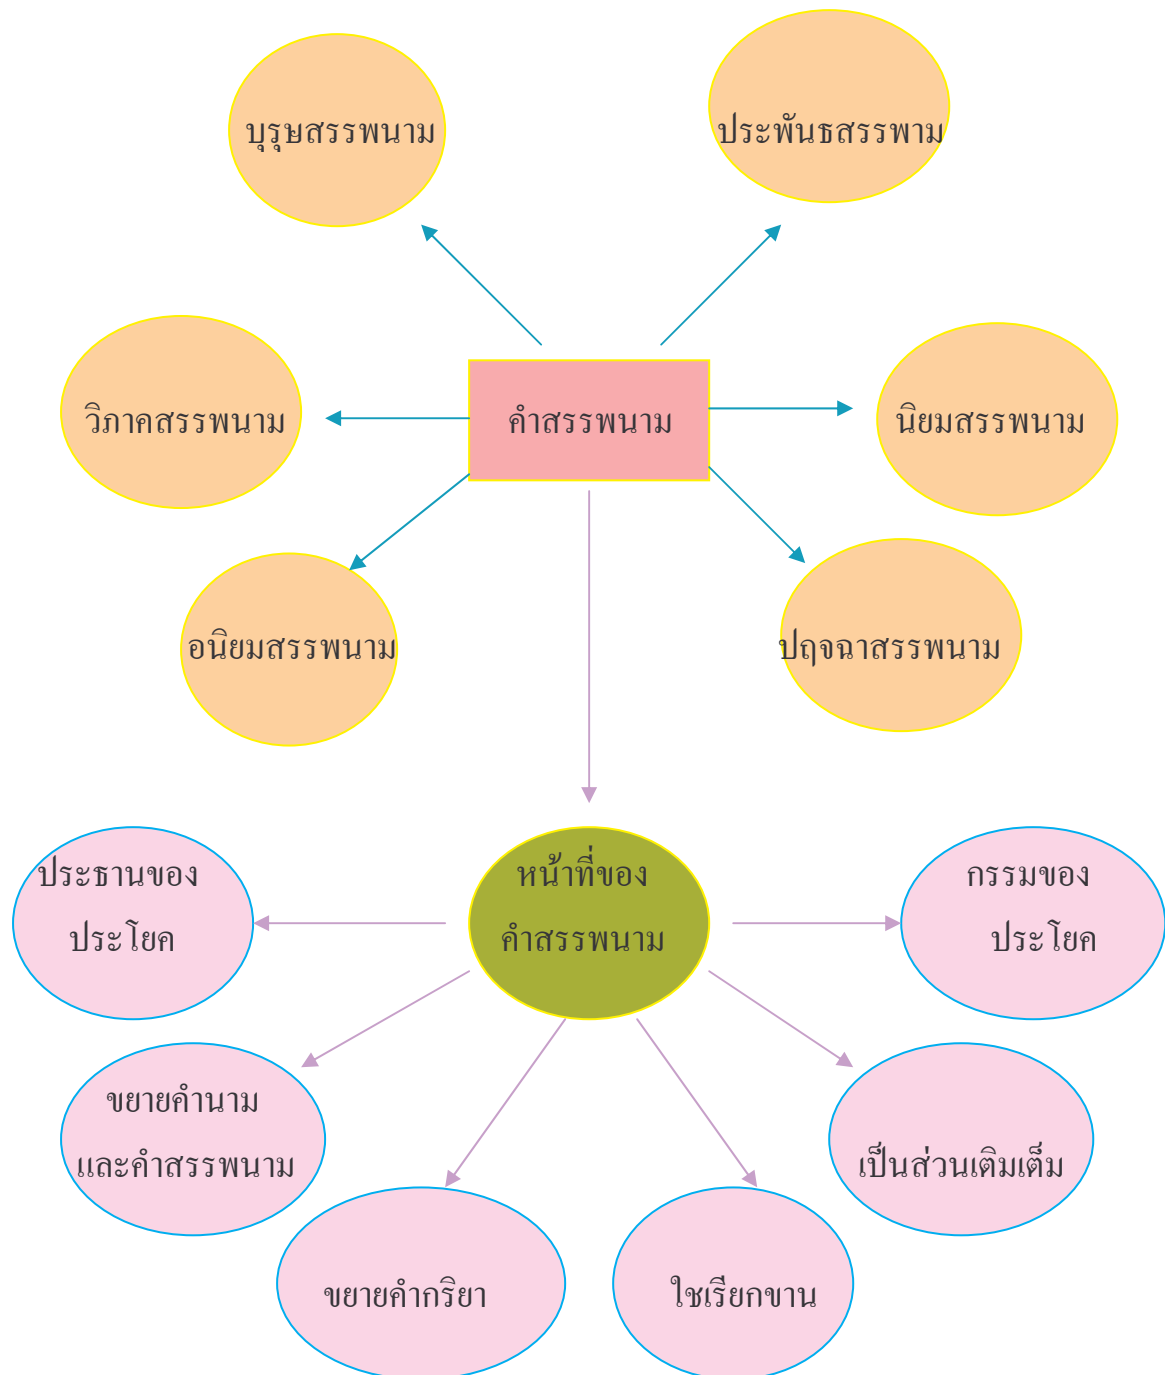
บุรุษสรรพนาม

ประพันธสรรพาม

วิภาคสรรพนาม

คำสรรพนาม

นิยมสรรพนาม

อนิยมสรรพนาม

ปฤจฉาสรรพนาม

ประธานของ ประโยค

หน้าที่ของ คำสรรพนาม

กรรมของ ประโยค

ขยายคำนาม และคำสรรพนาม

เป็นส่วนเติมเต็ม

ขยายคำกริยา

ใชเรียกขาน